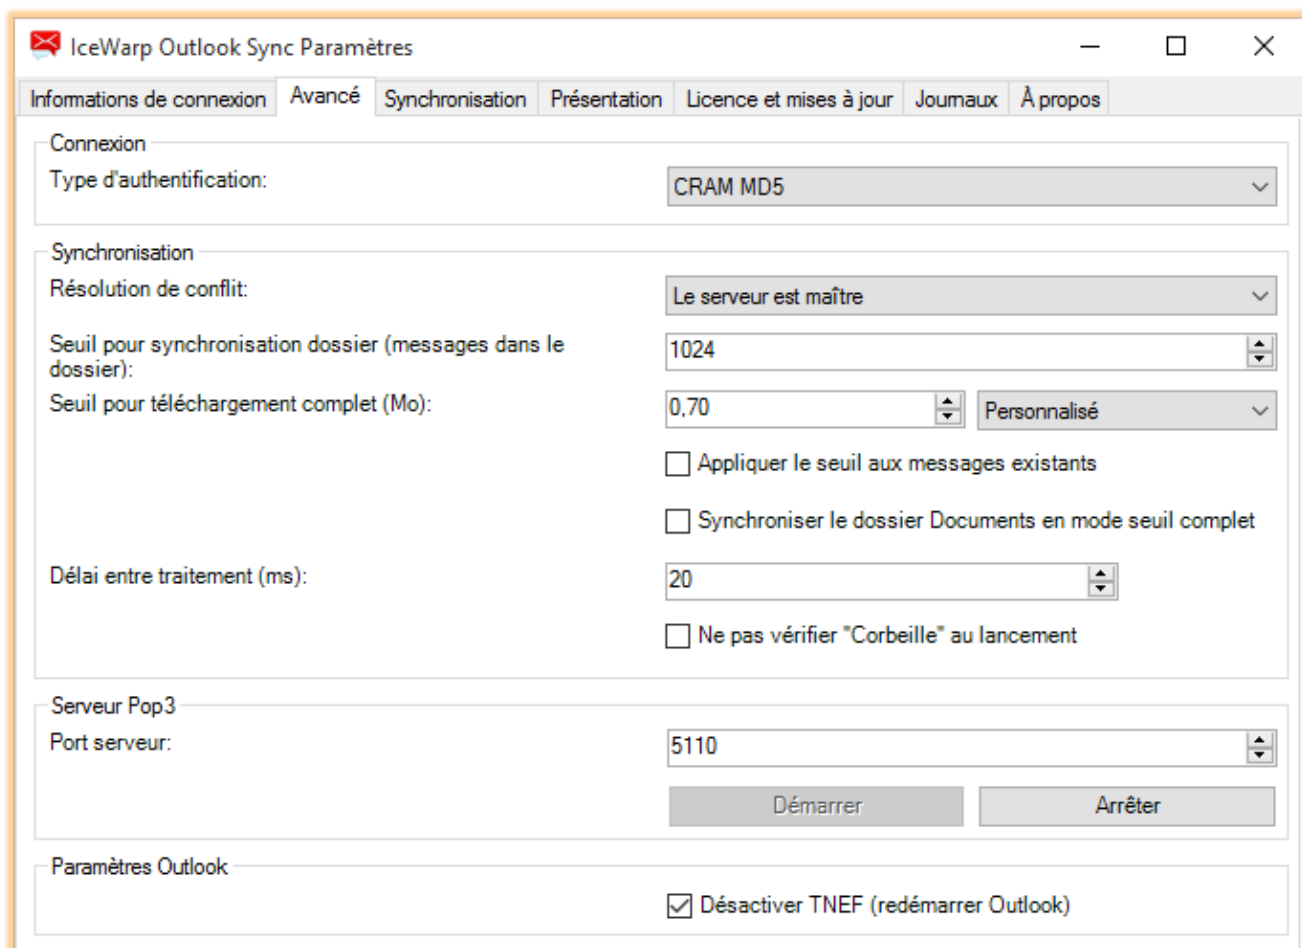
IceWarp Outlook Sync Paramètres

Informations de connexion | Avancé | Synchronisation | Présentation | Licence et mises à jour | Journaux | À propos

Connexion
Type d'authentification: CRAM MD5

Synchronisation
Résolution de conflit: Le serveur est maître
Seuil pour synchronisation dossier (messages dans le dossier): 1024
Seuil pour téléchargement complet (Mo): 0,70 Personnalisé
Appliquer le seuil aux messages existants
Synchroniser le dossier Documents en mode seuil complet
Délai entre traitement (ms): 20
Ne pas vérifier "Corbeille" au lancement

Serveur Pop3
Port serveur: 5110
Démarrer
Arrêter

Paramètres Outlook
Désactiver TNEF (redémarrer Outlook)